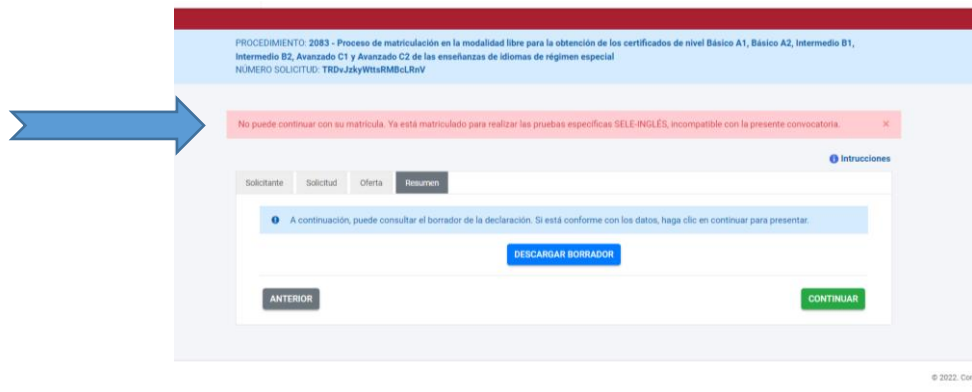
PROCEDIMIENTO: 2083 - Proceso de matriculación en la modalidad libre para la obtención de los certificados de nivel Básico A1, Básico A2, Intermedio B1, Intermedio B2, Avanzado C1 y Avanzado C2 de las enseñanzas de idiomas de régimen especial
NÚMERO SOLICITUD: TRDvJzkyWttsRMBcLRnV

No puede continuar con su matrícula. Ya está matriculado para realizar las pruebas específicas SELE-INGLÉS, incompatible con la presente convocatoria. ×

Intrucciones

Solicitante | Solicitud | Oferta | Resumen

A continuación, puede consultar el borrador de la declaración. Si está conforme con los datos, haga clic en continuar para presentar.

DESCARGAR BORRADOR

ANTERIOR

CONTINUAR

© 2022. Cor